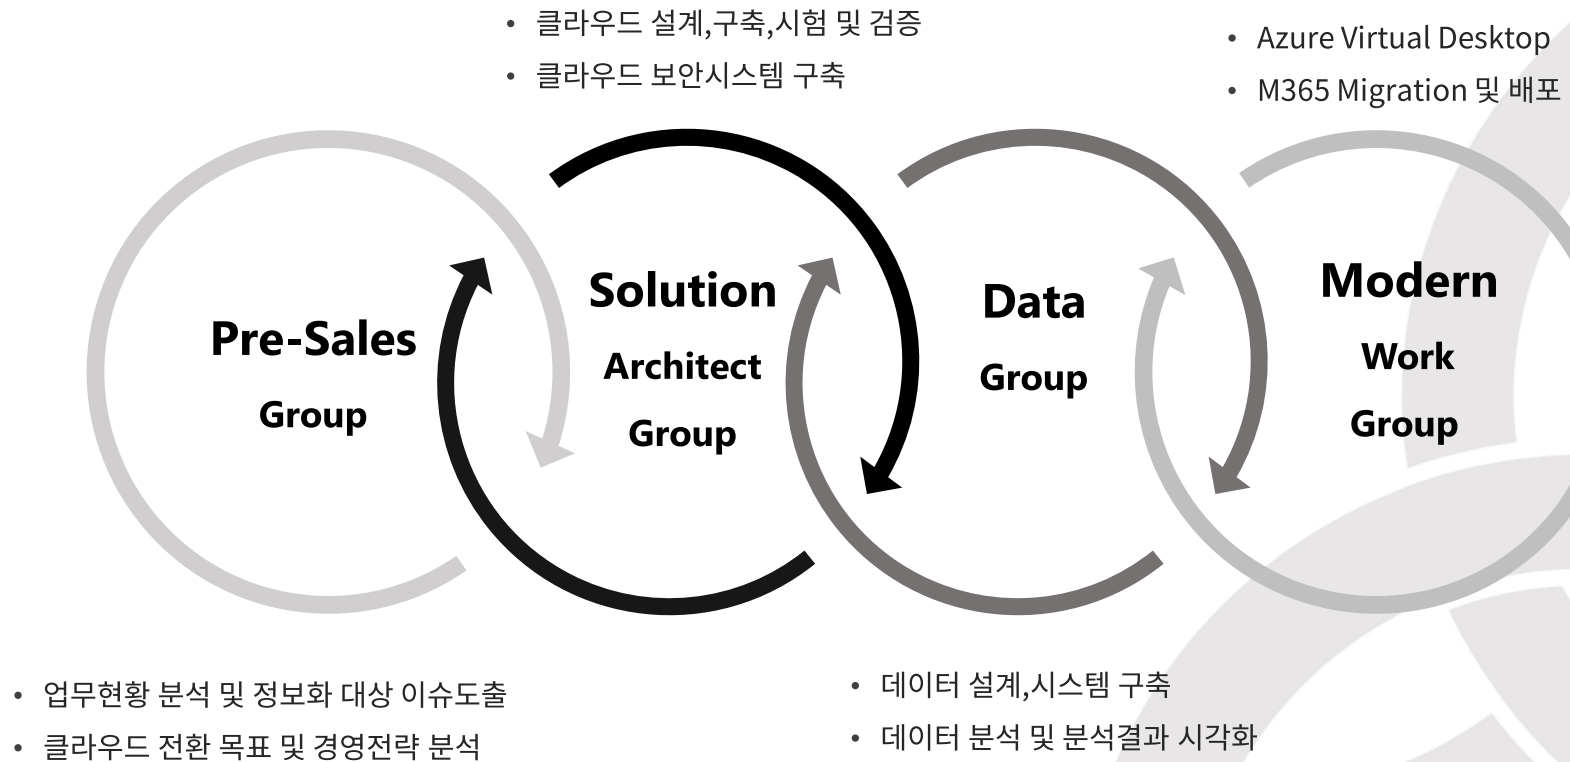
• 클라우드 설계,구축,시험 및 검증
• 클라우드 보안시스템 구축

• Azure Virtual Desktop
• M365 Migration 및 배포

Pre-Sales
Group

Solution
Architect
Group

Data
Group

Modern
Work
Group

• 업무현황 분석 및 정보화 대상 이슈도출
• 클라우드 전환 목표 및 경영전략 분석

• 데이터 설계,시스템 구축
• 데이터 분석 및 분석결과 시각화